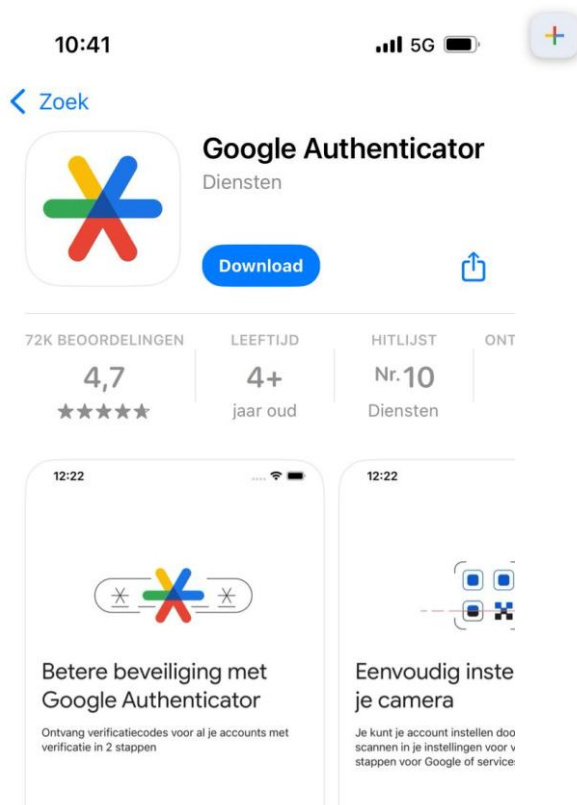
10:41

5G

+

Zoek

Google Authenticator

Diensten

Download

72K BEOORDELINGEN

4,7

★★★★★

LEEFTIJD

4+

jaar oud

HITLIJST

Nr. 10

Diensten

ONT

12:22

Betere beveiliging met Google Authenticator

Ontvang verificatiecodes voor al je accounts met verificatie in 2 stappen

12:22

Eenvoudig inste je camera

Je kunt je account instellen doo scannen in je instellingen voor v stappen voor Google of service